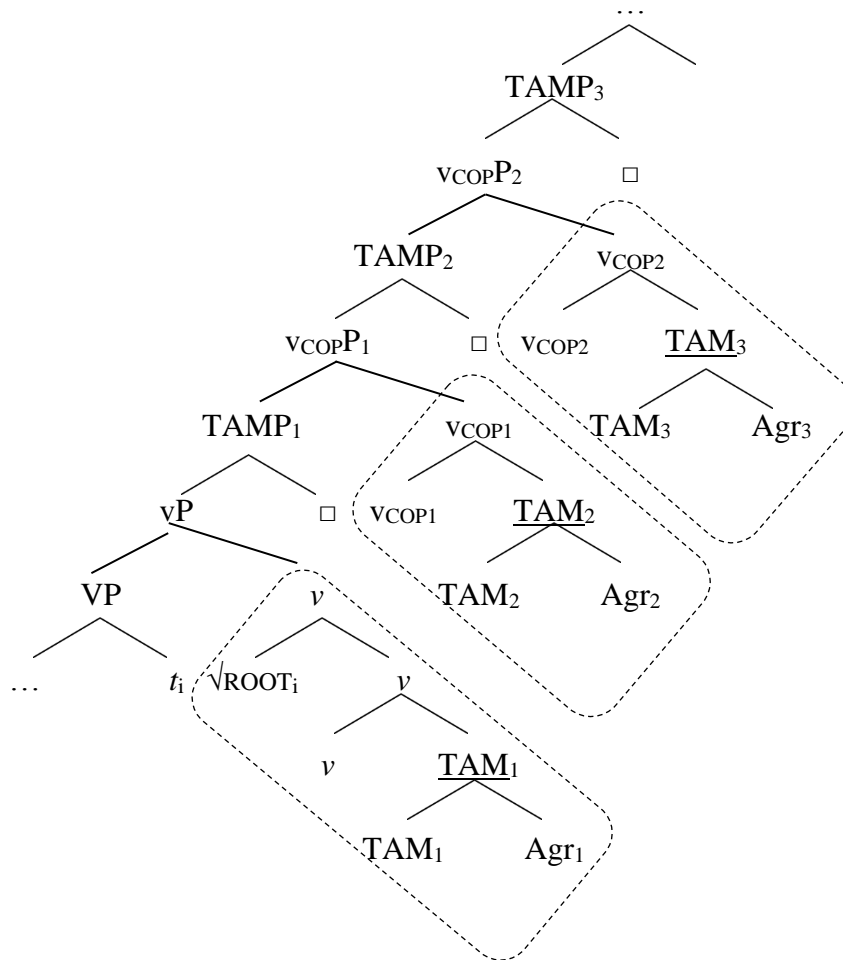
…

TAMP$_3$

v$_{COP}$P$_2$ □

TAMP$_2$ v$_{COP2}$

v$_{COP}$P$_1$ □ v$_{COP2}$ TAM$_3$

TAMP$_1$ v$_{COP1}$ TAM$_3$ Agr$_3$

vP □ v$_{COP1}$ TAM$_2$

VP $v$ TAM$_2$ Agr$_2$

… $t_i$ $\sqrt{}$ROOT$_i$ $v$

$v$ TAM$_1$

TAM$_1$ Agr$_1$